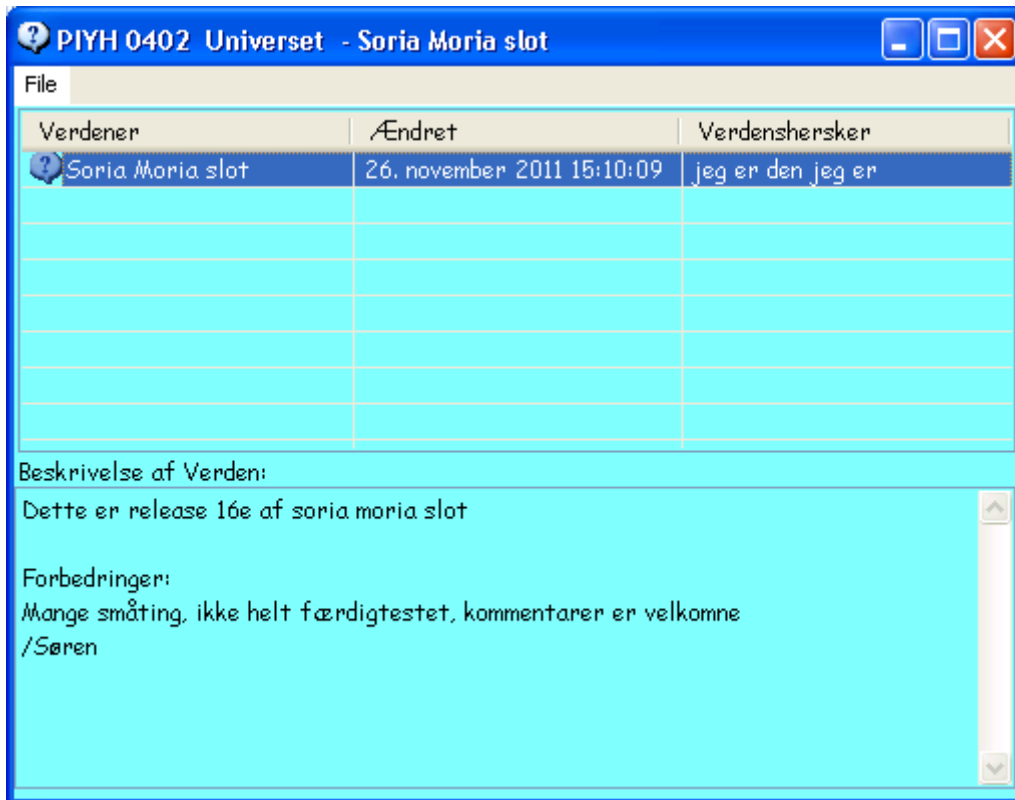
PIYH 0402 Universet - Soria Moria slot

File

| Verdener | Ændret | Verdenshersker |
|---|---|---|
| Soria Moria slot | 26. november 2011 15:10:09 | jeg er den jeg er |

Beskrivelse af Verden:

Dette er release 16e af soria moria slot

Forbedringer:
Mange småting, ikke helt færdigtestet, kommentarer er velkomne
/Søren